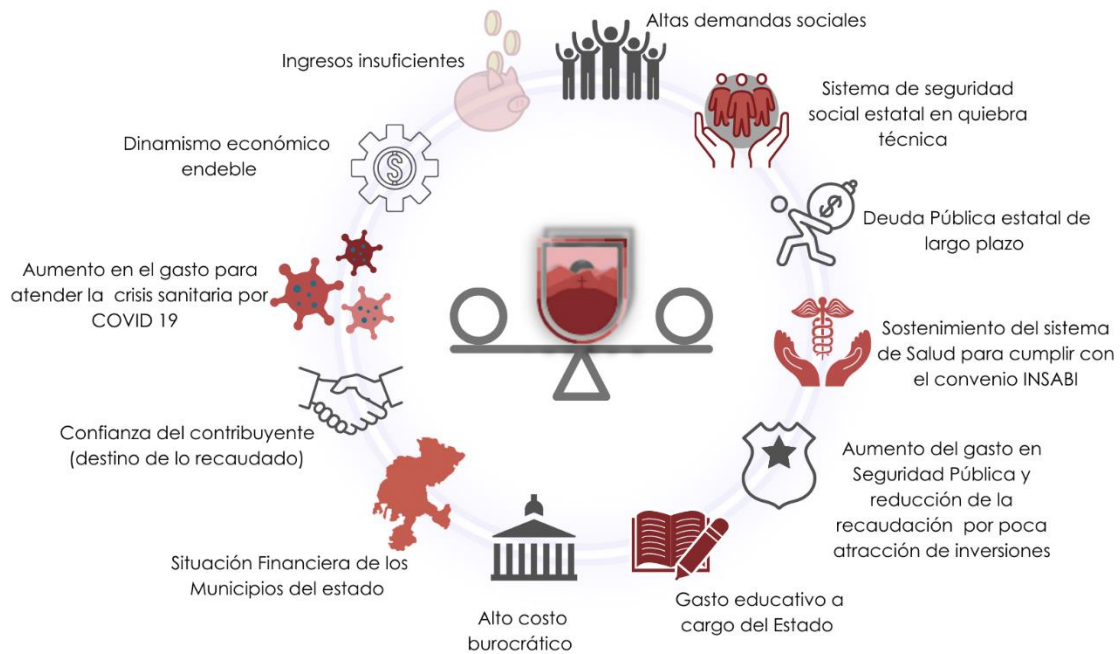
Altas demandas sociales

Ingresos insuficientes

Sistema de seguridad social estatal en quiebra técnica

Dinamismo económico endeble

Deuda Pública estatal de largo plazo

Aumento en el gasto para atender la crisis sanitaria por COVID 19

Sostenimiento del sistema de Salud para cumplir con el convenio INSABI

Confianza del contribuyente (destino de lo recaudado)

Aumento del gasto en Seguridad Pública y reducción de la recaudación por poca atracción de inversiones

Situación Financiera de los Municipios del estado

Alto costo burocrático

Gasto educativo a cargo del Estado